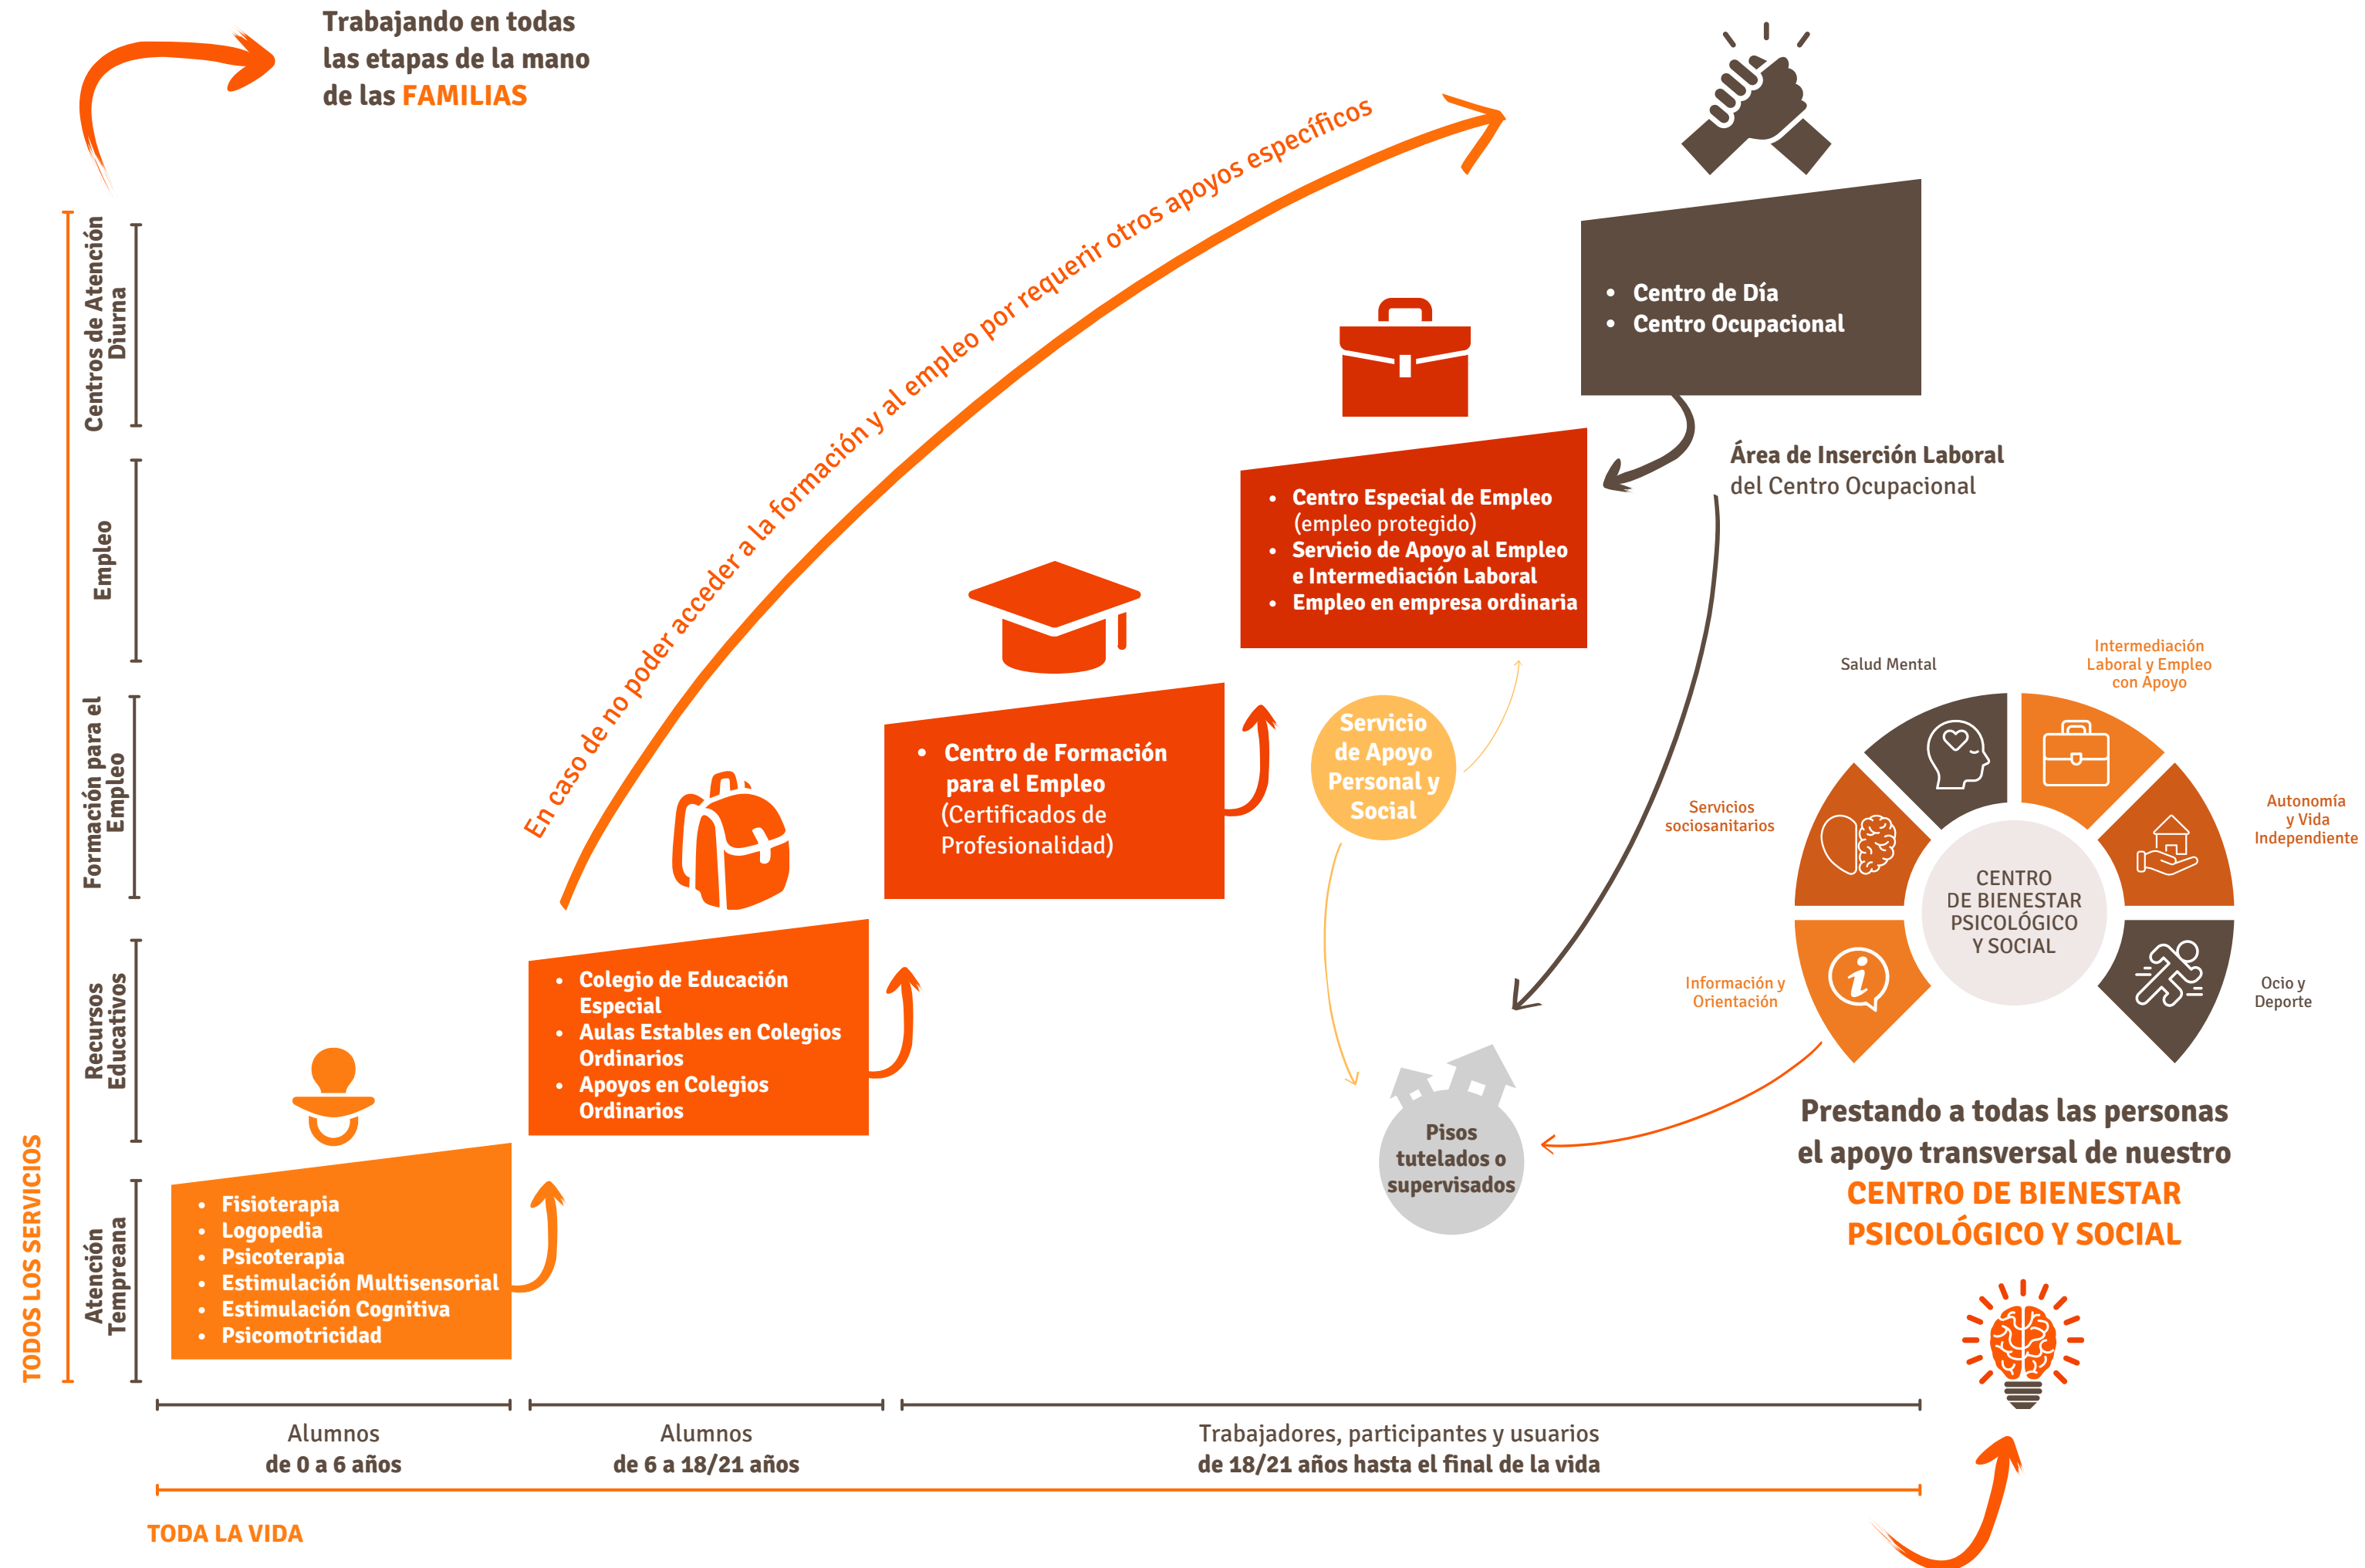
Trabajando en todas las etapas de la mano de las FAMILIAS

En caso de no poder acceder a la formación y al empleo por requerir otros apoyos específicos

TODOS LOS SERVICIOS

Centros de Atención Diurna

Empleo

Formación para el Empleo

Recursos Educativos

Atención Temprana

- Centro de Día
- Centro Ocupacional

Área de Inserción Laboral del Centro Ocupacional

- Centro Especial de Empleo (empleo protegido)
- Servicio de Apoyo al Empleo e Intermediación Laboral
- Empleo en empresa ordinaria

- Centro de Formación para el Empleo (Certificados de Profesionalidad)

Servicio de Apoyo Personal y Social

- Colegio de Educación Especial
- Aulas Estables en Colegios Ordinarios
- Apoyos en Colegios Ordinarios

- Fisioterapia
- Logopedia
- Psicoterapia
- Estimulación Multisensorial
- Estimulación Cognitiva
- Psicomotricidad

Pisos tutelados o supervisados

Salud Mental

Intermediación Laboral y Empleo con Apoyo

Servicios sociosanitarios

Autonomía y Vida Independiente

CENTRO DE BIENESTAR PSICOLÓGICO Y SOCIAL

Información y Orientación

Ocio y Deporte

Prestando a todas las personas el apoyo transversal de nuestro CENTRO DE BIENESTAR PSICOLÓGICO Y SOCIAL

Alumnos de 0 a 6 años

Alumnos de 6 a 18/21 años

Trabajadores, participantes y usuarios de 18/21 años hasta el final de la vida

TODA LA VIDA